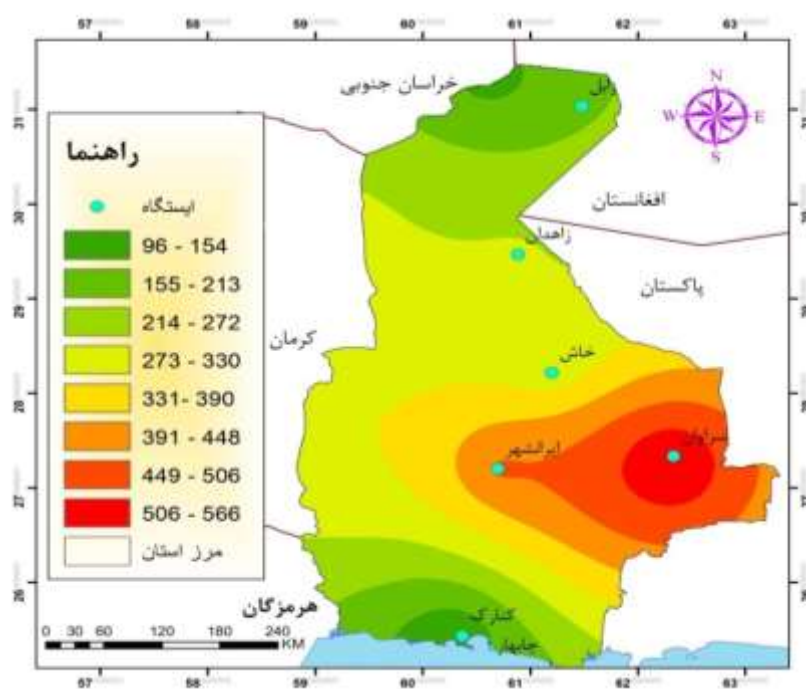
57 58 59 60 61 62 63

خراسان جنوبی

زابل

N
W E
S

31

راهنما

ایستگاه

30

افغانستان

96 - 154

زاهدان

155 - 213

پاکستان

29

214 - 272

کرمان

273 - 330

خاش

28

331- 390

391 - 448

ایرانشهر

سراوان

449 - 506

27

506 - 566

مرز استان

26

هرمزگان

0 30 60 120 180 240 KM

کنارک

چابهار

57 58 59 60 61 62 63